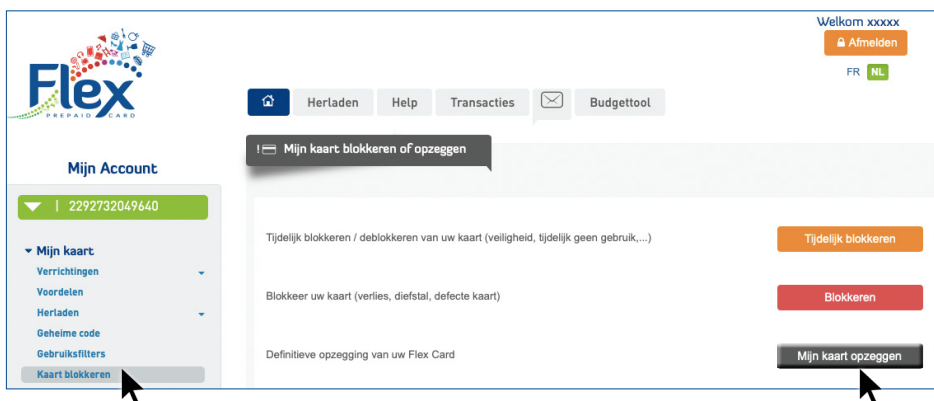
Welkom xxxxx
Afmelden
FR NL

Flex
PREPAID CARD

Herladen Help Transacties Budgettool

Mijn kaart blokkeren of opzeggen

Mijn Account

| 2292732049640

Mijn kaart
Verrichtingen
Voordelen
Herladen
Geheime code
Gebruiksfilters
Kaart blokkeren

Tijdelijk blokkeren / deblokkeren van uw kaart (veiligheid, tijdelijk geen gebruik,...)
Tijdelijk blokkeren

Blokkeer uw kaart (verlies, diefstal, defecte kaart)
Blokkeren

Definitieve opzegging van uw Flex Card
Mijn kaart opzeggen